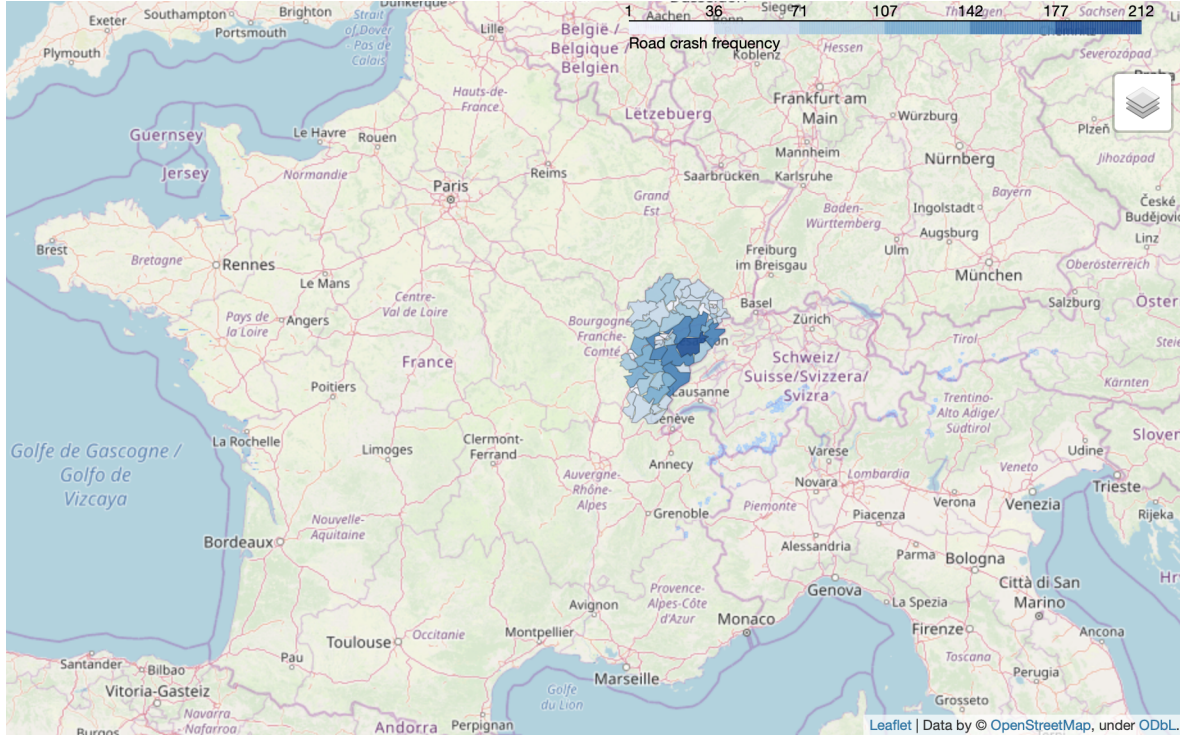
1 36 71 107 142 177 212
Road crash frequency

Exeter Southampton Brighton Strait of Dover Pas de Calais Lille België / Belgique / Belgien Aachen Siegen Koblenz Hessen Sachsen Severozápad
Plymouth Portsmouth
Guernsey Jersey Le Havre Rouen Hauts-de-France Letzebuerg Frankfurt am Main Würzburg Plzeň
Normandie Paris Reims Mannheim Nürnberg Jihozápad
Saarbrücken Karlsruhe Bayern
Grand Est Baden-Württemberg Ingolstadt České Budějovice
Brest Bretagne Rennes Augsburg Linz
Le Mans Freiburg im Breisgau Ulm München Oberösterreich
Centre-Val de Loire Basel Salzburg Österreich
Pays de la Loire Angers Bourgogne-Franche-Comté Zürich Tirol
France Schweiz/Suisse/Svizzera/Svizra
Poitiers Lausanne Kärnten
Trentino-Alto Adige/Südtirol
Golfe de Gascogne / Golfo de Vizcaya La Rochelle Limoges Clermont-Ferrand Genève Varese Slovenija
Annecy Lombardia Veneto
Auvergne-Rhône-Alpes Novara Trieste
Nouvelle-Aquitaine Grenoble Piemonte Verona Venezia
Bordeaux Piacenza Rijeka
Alessandria Parma Bologna
Genova Città di San Marino
Provence-Alpes-Côte d'Azur La Spezia
Avignon Monaco Firenze Ancona
Toulouse Occitanie Montpellier
Pau Toscana
Santander Bilbao Perugia
Vitoria-Gasteiz Marseille Golfe du Lion Grosseto
Navarra Burgos Andorra Perpignan
Leaflet | Data by © OpenStreetMap, under ODbL.